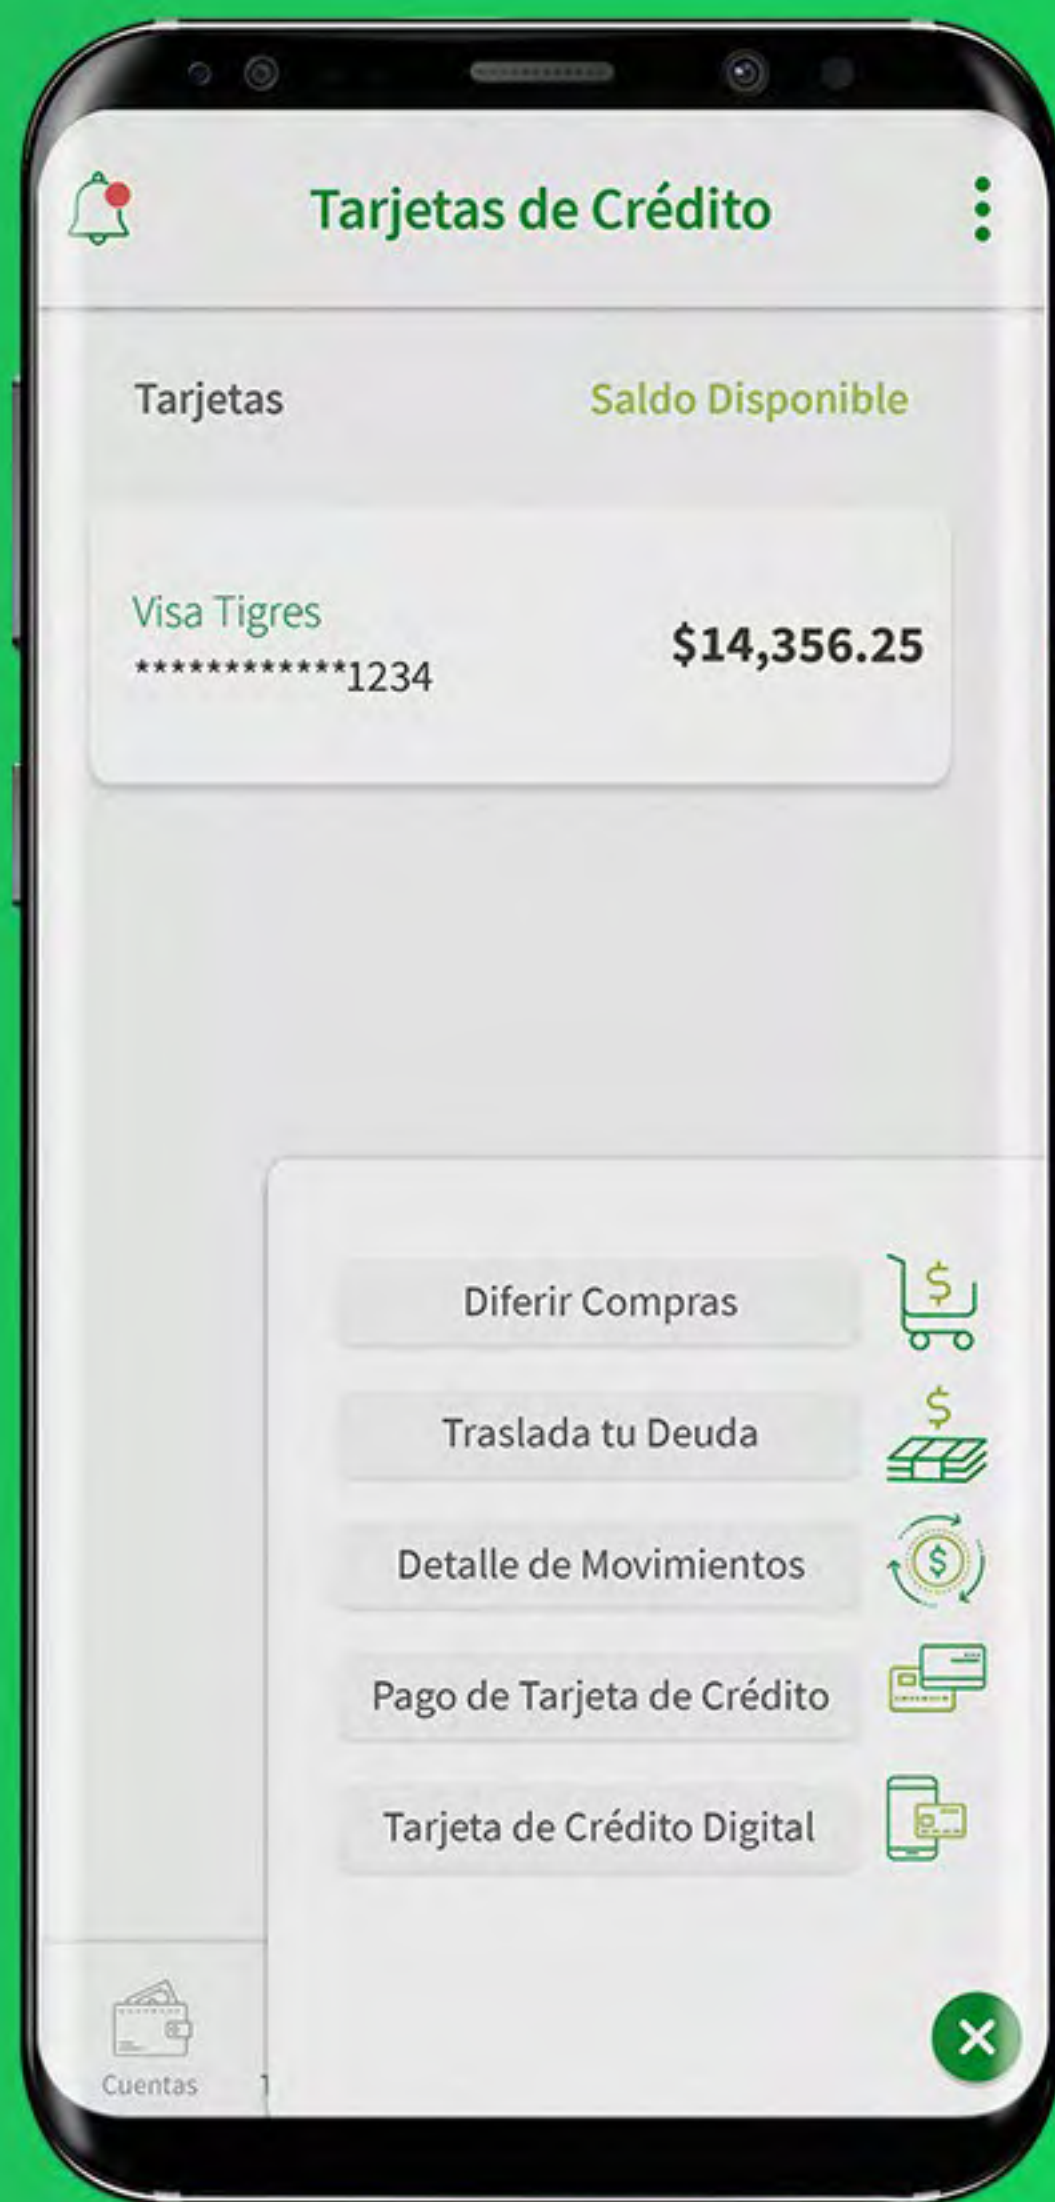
Tarjetas de Crédito

Tarjetas

Saldo Disponible

Visa Tigres
************1234

$14,356.25

Diferir Compras

Traslada tu Deuda

Detalle de Movimientos

Pago de Tarjeta de Crédito

Tarjeta de Crédito Digital

Cuentas

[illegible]